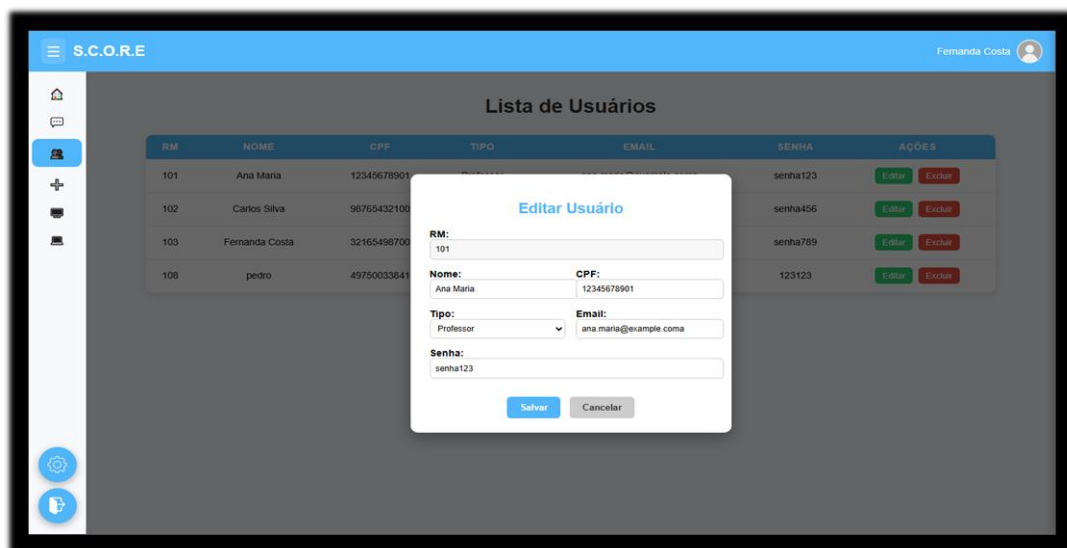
S.C.O.R.E

Fernanda Costa

Lista de Usuários

| RM | NOME | CPF | TIPO | EMAIL | SENHA | AÇÕES |
|---|---|---|---|---|---|---|
| 101 | Ana Maria | 12345678901 | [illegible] | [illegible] | senha123 | Editar Excluir |
| 102 | Carlos Silva | 98765432100 | | | senha456 | Editar Excluir |
| 103 | Fernanda Costa | 32165498700 | | | senha789 | Editar Excluir |
| 108 | pedro | 49750033841 | | | 123123 | Editar Excluir |

Editar Usuário

RM:
101

Nome:
Ana Maria

CPF:
12345678901

Tipo:
Professor

Email:
ana.maria@example.coma

Senha:
senha123

Salvar
Cancelar